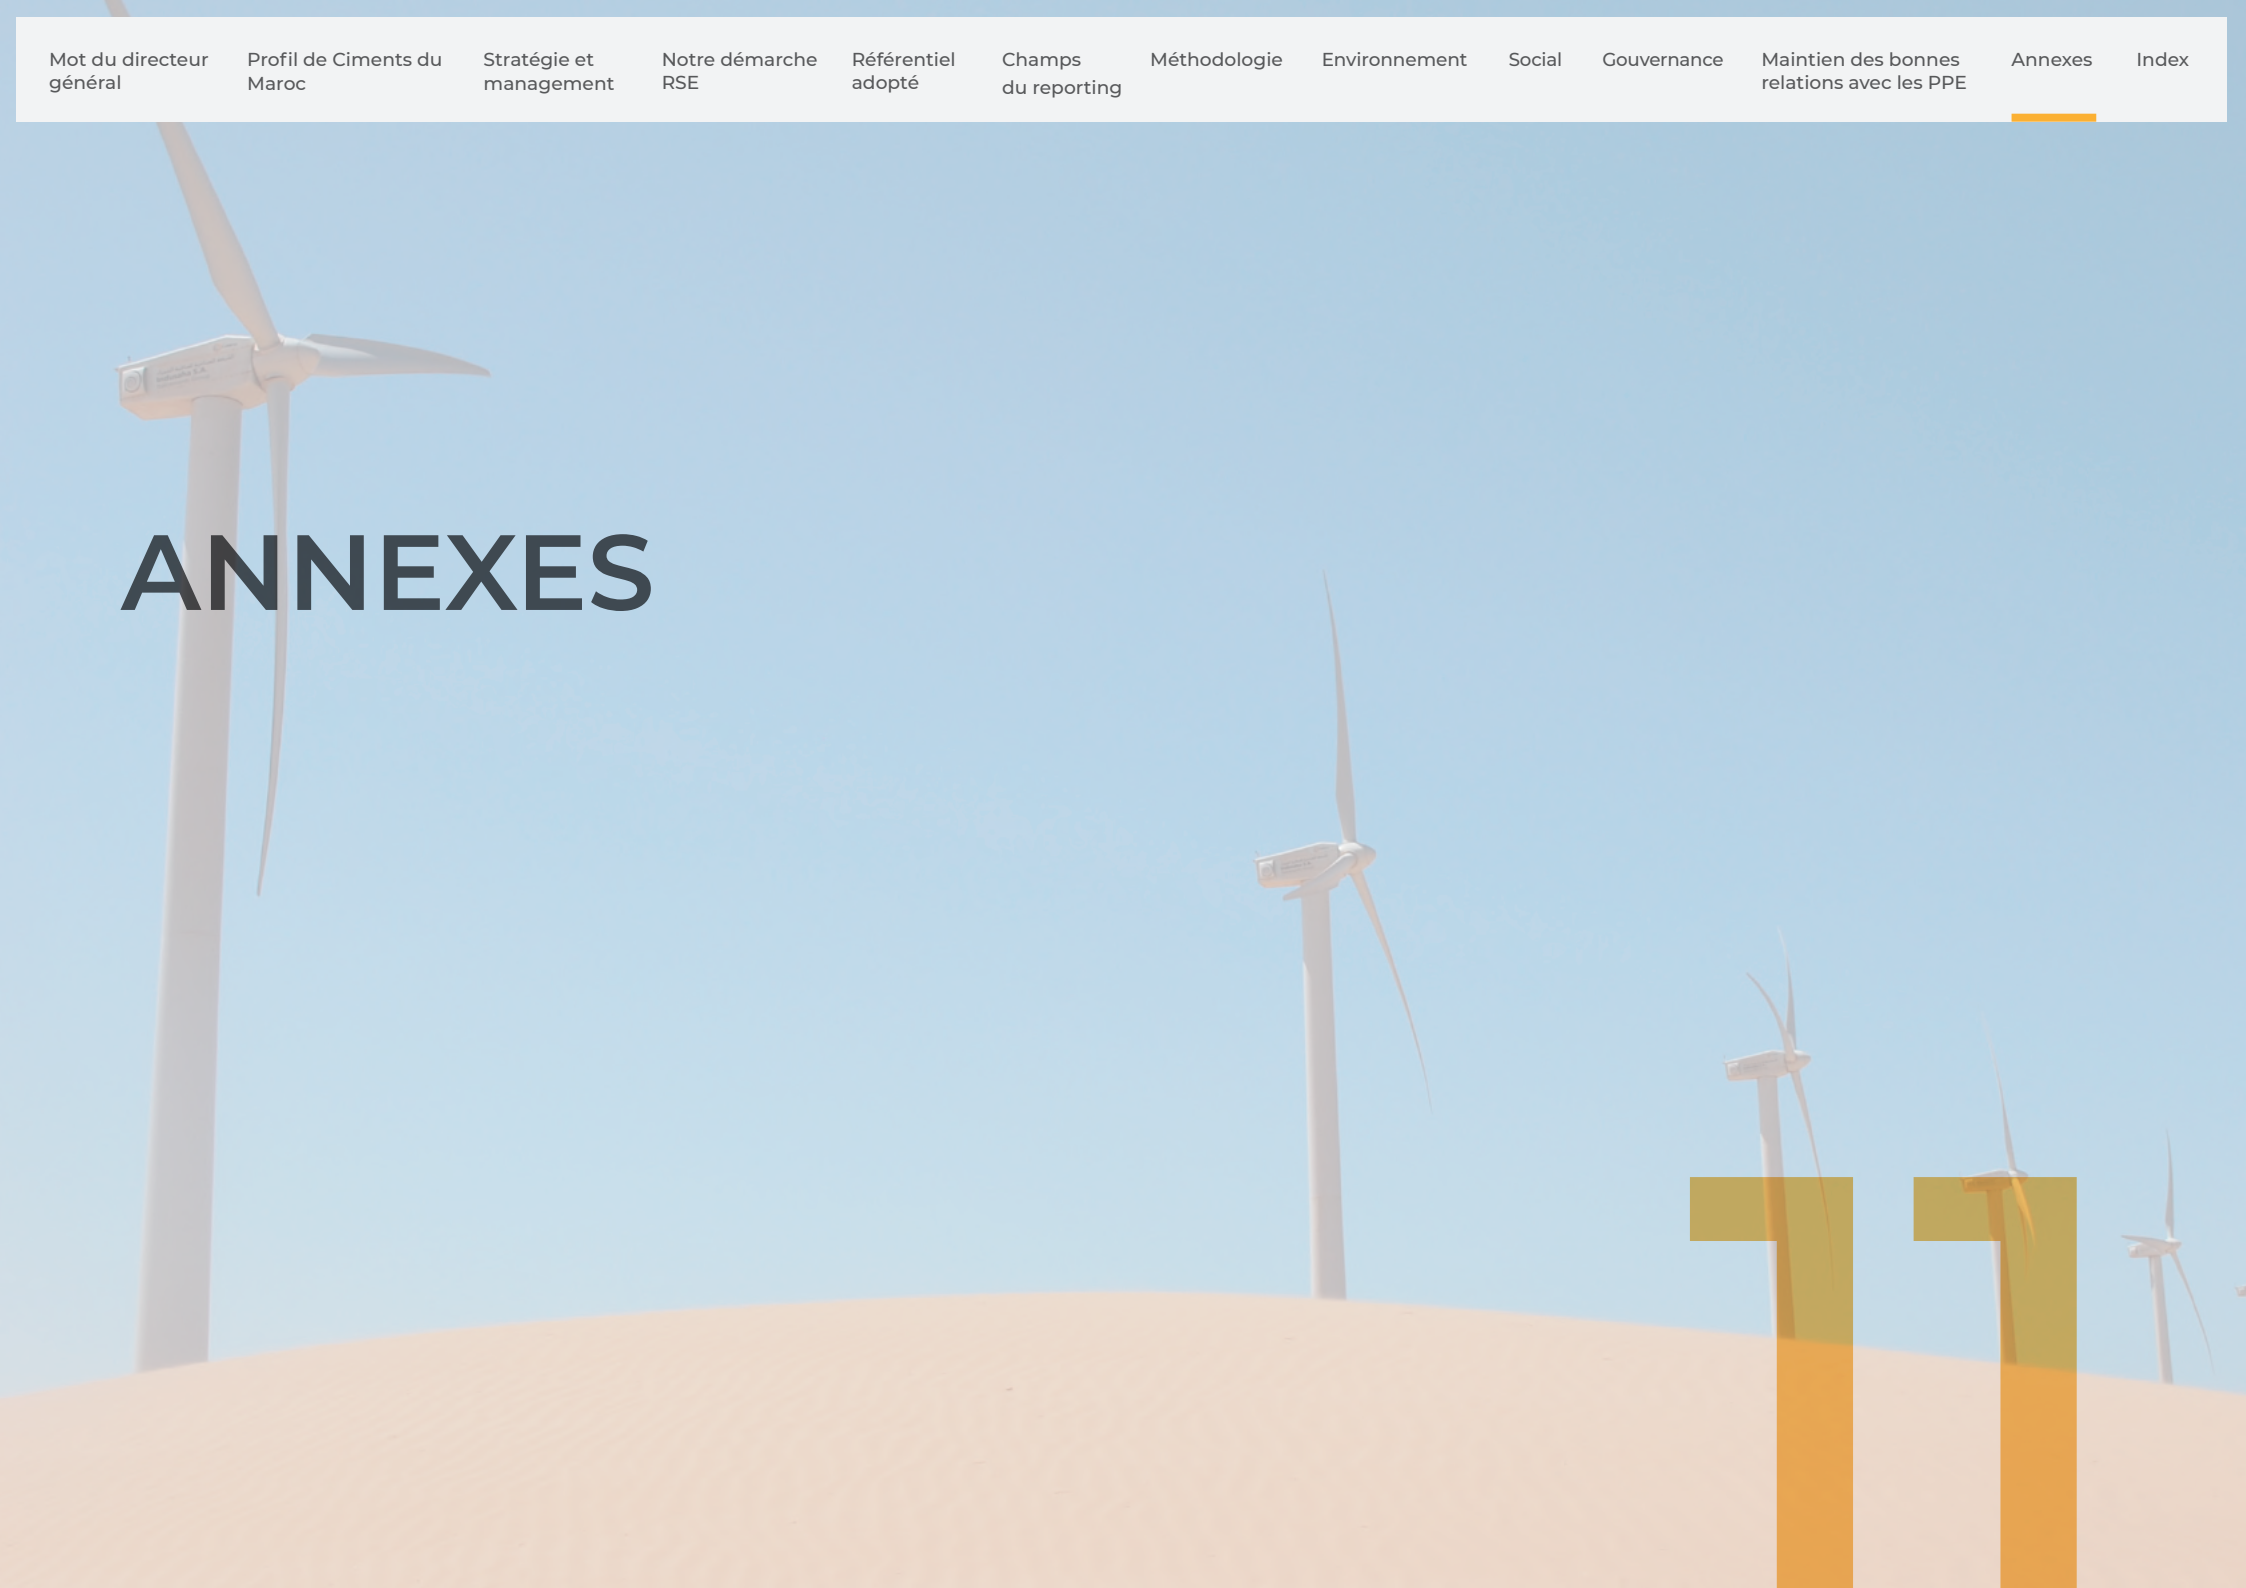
Mot du directeur général
Profil de Ciments du Maroc
Stratégie et management
Notre démarche RSE
Référentiel adopté
Champs du reporting
Méthodologie
Environnement
Social
Gouvernance
Maintien des bonnes relations avec les PPE
Annexes
Index

ANNEXES

11